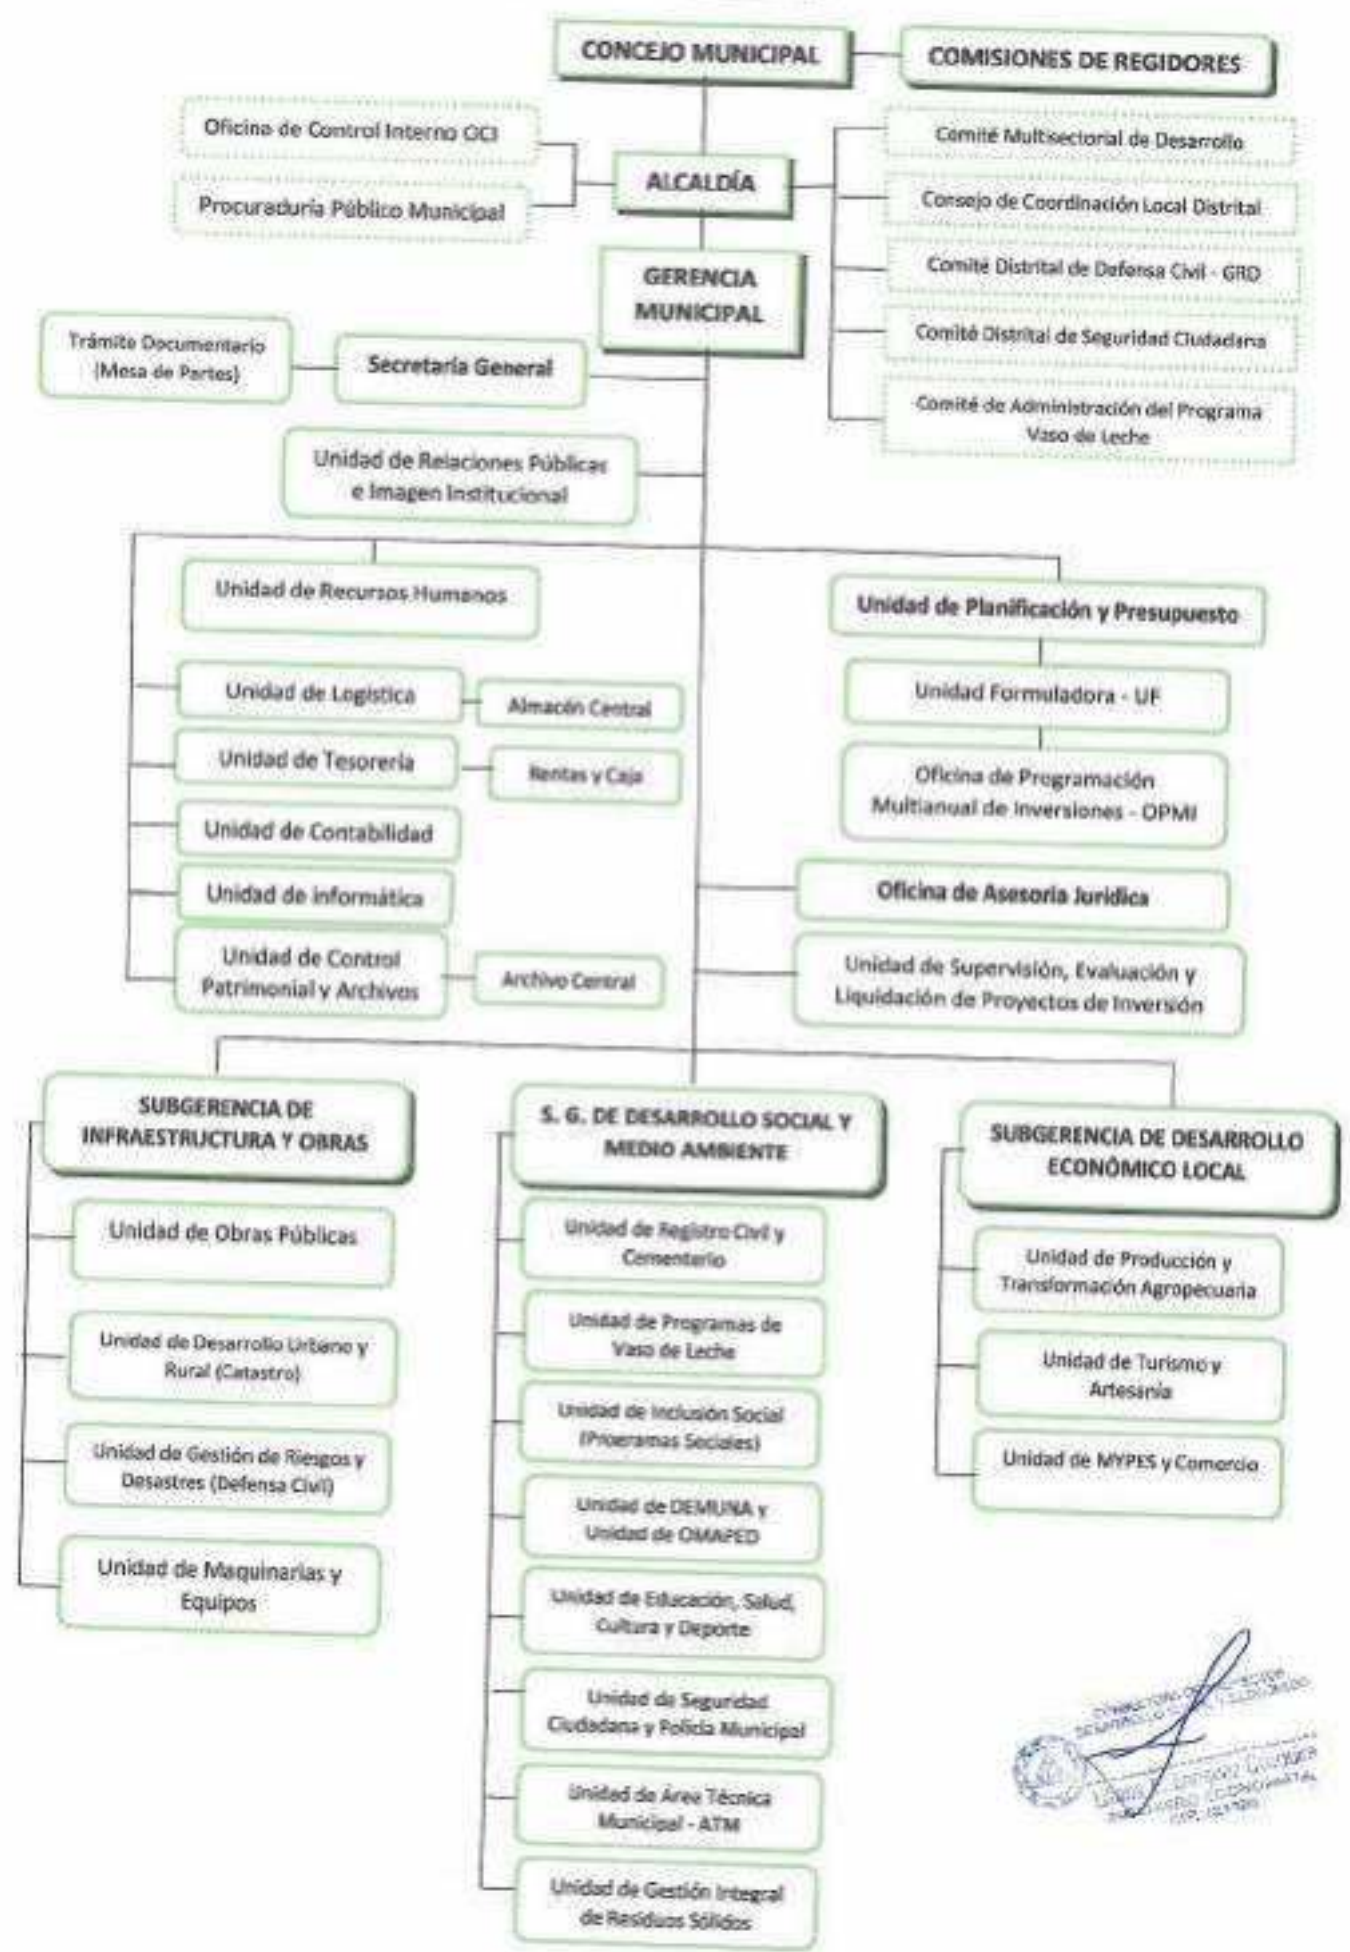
CONCEJO MUNICIPAL

COMISIONES DE REGIDORES

Oficina de Control Interno OCI

Procuraduría Público Municipal

ALCALDÍA

Comité Multisectorial de Desarrollo

Consejo de Coordinación Local Distrital

Comité Distrital de Defensa Civil - GRD

Comité Distrital de Seguridad Ciudadana

Comité de Administración del Programa Vaso de Leche

GERENCIA MUNICIPAL

Trámite Documentario (Mesa de Partes)

Secretaría General

Unidad de Relaciones Públicas e Imagen Institucional

Unidad de Recursos Humanos

Unidad de Planificación y Presupuesto

Unidad de Logística

Almacén Central

Unidad Formuladora - UF

Unidad de Tesorería

Rentas y Caja

Oficina de Programación Multianual de Inversiones - OPMI

Unidad de Contabilidad

Unidad de informática

Oficina de Asesoría Jurídica

Unidad de Control Patrimonial y Archivos

Archivo Central

Unidad de Supervisión, Evaluación y Liquidación de Proyectos de Inversión

SUBGERENCIA DE INFRAESTRUCTURA Y OBRAS

Unidad de Obras Públicas

Unidad de Desarrollo Urbano y Rural (Catastro)

Unidad de Gestión de Riesgos y Desastres (Defensa Civil)

Unidad de Maquinarias y Equipos

S. G. DE DESARROLLO SOCIAL Y MEDIO AMBIENTE

Unidad de Registro Civil y Cementerio

Unidad de Programas de Vaso de Leche

Unidad de Inclusión Social (Proeramas Sociales)

Unidad de DEMUNA y Unidad de OMAPED

Unidad de Educación, Salud, Cultura y Deporte

Unidad de Seguridad Ciudadana y Policía Municipal

Unidad de Área Técnica Municipal - ATM

Unidad de Gestión Integral de Residuos Sólidos

SUBGERENCIA DE DESARROLLO ECONÓMICO LOCAL

Unidad de Producción y Transformación Agropecuaria

Unidad de Turismo y Artesanía

Unidad de MYPES y Comercio

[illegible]